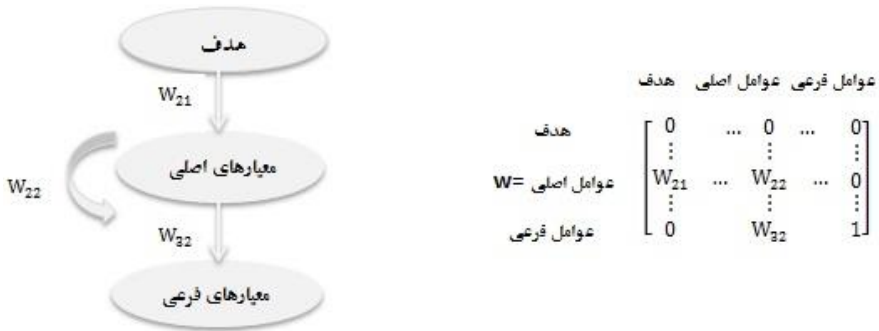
هدف

$W_{21}$

معیارهای اصلی

$W_{22}$

$W_{32}$

معیارهای فرعی

هدف عوامل اصلی عوامل فرعی

هدف
عوامل اصلی $W=$
عوامل فرعی

$\begin{bmatrix} 0 & \cdots & 0 & \cdots & 0 \\ \vdots & & \vdots & & \vdots \\ W_{21} & \cdots & W_{22} & \cdots & 0 \\ \vdots & & \vdots & & \vdots \\ 0 & & W_{32} & & 1 \end{bmatrix}$